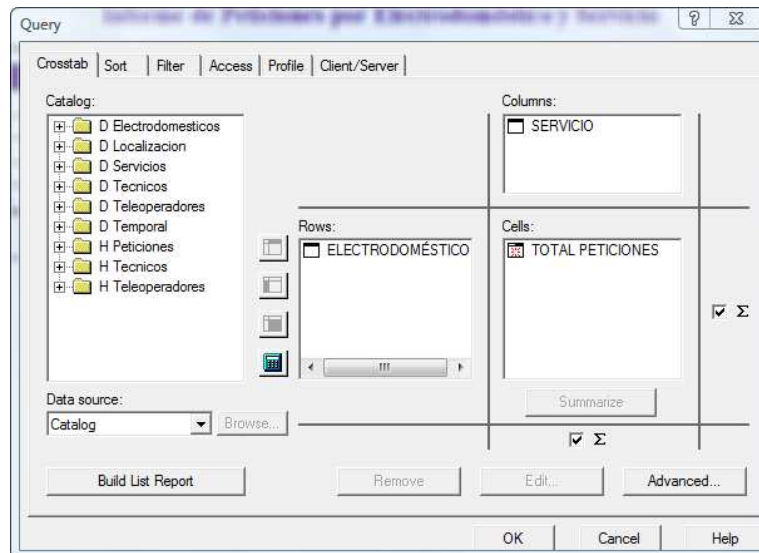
Query

Informe de Peticiones por Electrodoméstico y Servicio

?

Crosstab | Sort | Filter | Access | Profile | Client/Server

Catalog:

D Electrodomesticos
D Localizacion
D Servicios
D Tecnicos
D Teleoperadores
D Temporal
H Peticiones
H Tecnicos
H Teleoperadores

Columns:

SERVICIO

Rows:

ELECTRODOMÉSTICO

Cells:

TOTAL PETICIONES

Σ

Summarize

Σ

Data source:

Catalog

Browse...

Build List Report

Remove

Edit...

Advanced...

OK

Cancel

Help